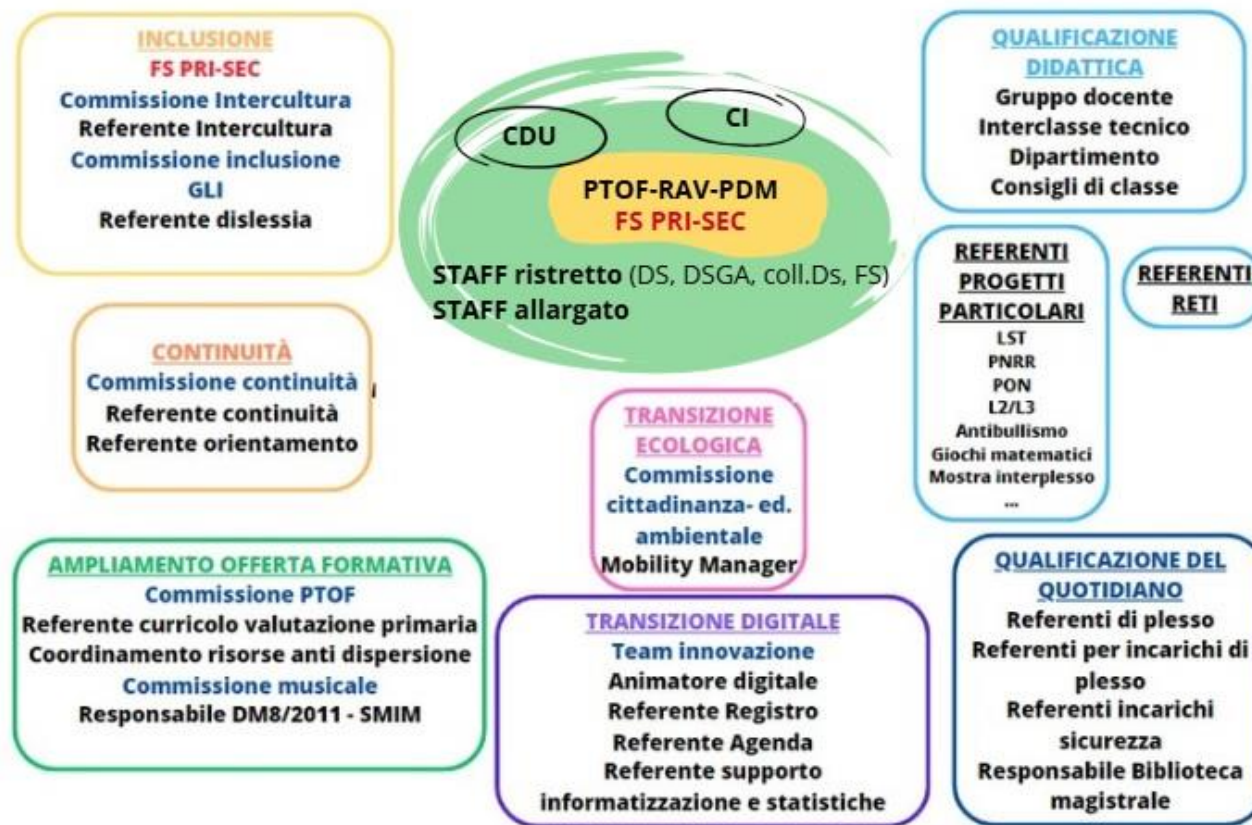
INCLUSIONE
FS PRI-SEC
Commissione Intercultura
Referente Intercultura
Commissione inclusione
GLI
Referente dislessia

CDU

CI

PTOF-RAV-PDM
FS PRI-SEC

STAFF ristretto (DS, DSGA, coll.Ds, FS)
STAFF allargato

QUALIFICAZIONE DIDATTICA
Gruppo docente
Interclasse tecnico
Dipartimento
Consigli di classe

REFERENTI PROGETTI PARTICOLARI
LST
PNRR
PON
L2/L3
Antibullismo
Giochi matematici
Mostra interplesso
...

REFERENTI RETI

CONTINUITÀ
Commissione continuità
Referente continuità
Referente orientamento

TRANSIZIONE ECOLOGICA
Commissione cittadinanza- ed. ambientale
Mobility Manager

AMPLIAMENTO OFFERTA FORMATIVA
Commissione PTOF
Referente curricolo valutazione primaria
Coordinamento risorse anti dispersione
Commissione musicale
Responsabile DM8/2011 - SMIM

TRANSIZIONE DIGITALE
Team innovazione
Animatore digitale
Referente Registro
Referente Agenda
Referente supporto informatizzazione e statistiche

QUALIFICAZIONE DEL QUOTIDIANO
Referenti di plesso
Referenti per incarichi di plesso
Referenti incarichi sicurezza
Responsabile Biblioteca magistrale